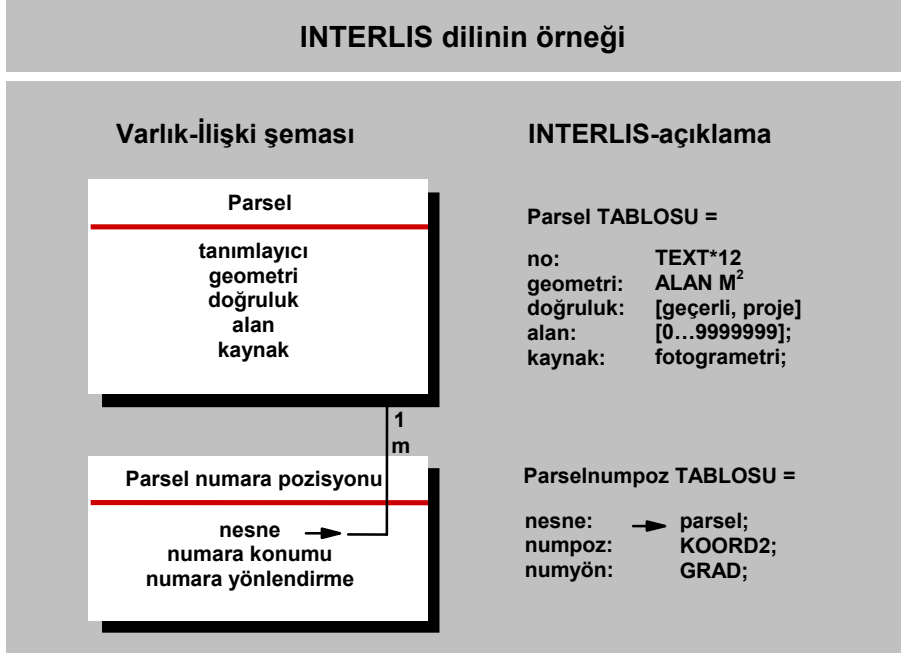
INTERLIS dilinin örneği

Varlık-İlişki şeması

Parsel

tanımlayıcı
geometri
doğruluk
alan
kaynak

1
m

Parsel numara pozisyonu

nesne
numara konumu
numara yönlendirme

INTERLIS-açıklama

Parsel TABLOSU =

| | |
|---|---|
| no: | TEXT*12 |
| geometri: | ALAN $M^2$ |
| doğruluk: | [geçerli, proje] |
| alan: | [0…9999999]; |
| kaynak: | fotogrametri; |

Parselnumpoz TABLOSU =

| | |
|---|---|
| nesne: | parsel; |
| numpoz: | KOORD2; |
| numyön: | GRAD; |